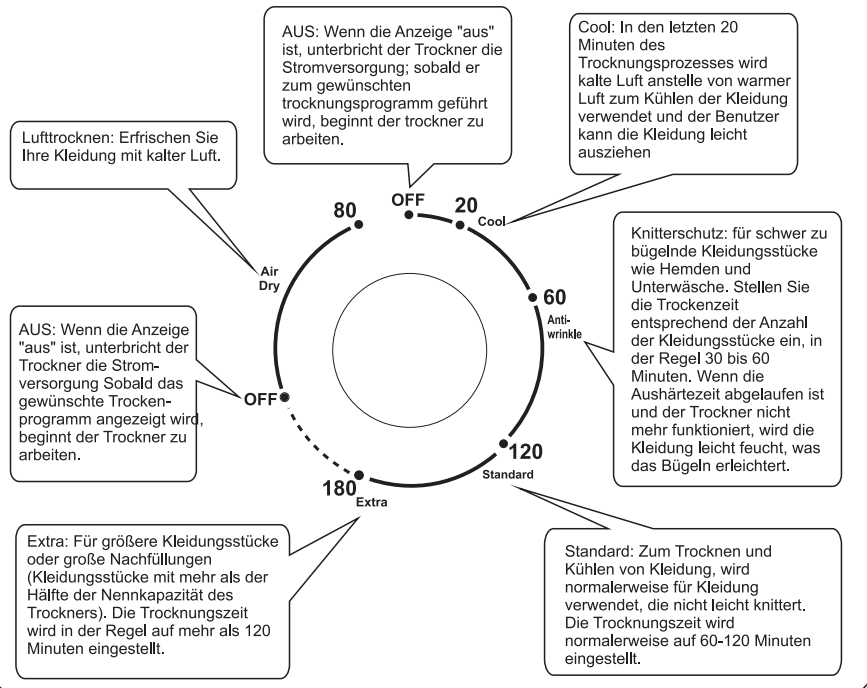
AUS: Wenn die Anzeige "aus" ist, unterbricht der Trockner die Stromversorgung; sobald er zum gewünschten trocknungsprogramm geführt wird, beginnt der trockner zu arbeiten.

Cool: In den letzten 20 Minuten des Trocknungsprozesses wird kalte Luft anstelle von warmer Luft zum Kühlen der Kleidung verwendet und der Benutzer kann die Kleidung leicht ausziehen

Lufttrocknen: Erfrischen Sie Ihre Kleidung mit kalter Luft.

OFF
20
Cool
80
Air Dry
60
Anti-wrinkle
OFF
120
Standard
180
Extra

Knitterschutz: für schwer zu bügelnde Kleidungsstücke wie Hemden und Unterwäsche. Stellen Sie die Trockenzeit entsprechend der Anzahl der Kleidungsstücke ein, in der Regel 30 bis 60 Minuten. Wenn die Aushärtezeit abgelaufen ist und der Trockner nicht mehr funktioniert, wird die Kleidung leicht feucht, was das Bügeln erleichtert.

AUS: Wenn die Anzeige "aus" ist, unterbricht der Trockner die Stromversorgung Sobald das gewünschte Trockenprogramm angezeigt wird, beginnt der Trockner zu arbeiten.

Extra: Für größere Kleidungsstücke oder große Nachfüllungen (Kleidungsstücke mit mehr als der Hälfte der Nennkapazität des Trockners). Die Trocknungszeit wird in der Regel auf mehr als 120 Minuten eingestellt.

Standard: Zum Trocknen und Kühlen von Kleidung, wird normalerweise für Kleidung verwendet, die nicht leicht knittert. Die Trocknungszeit wird normalerweise auf 60-120 Minuten eingestellt.